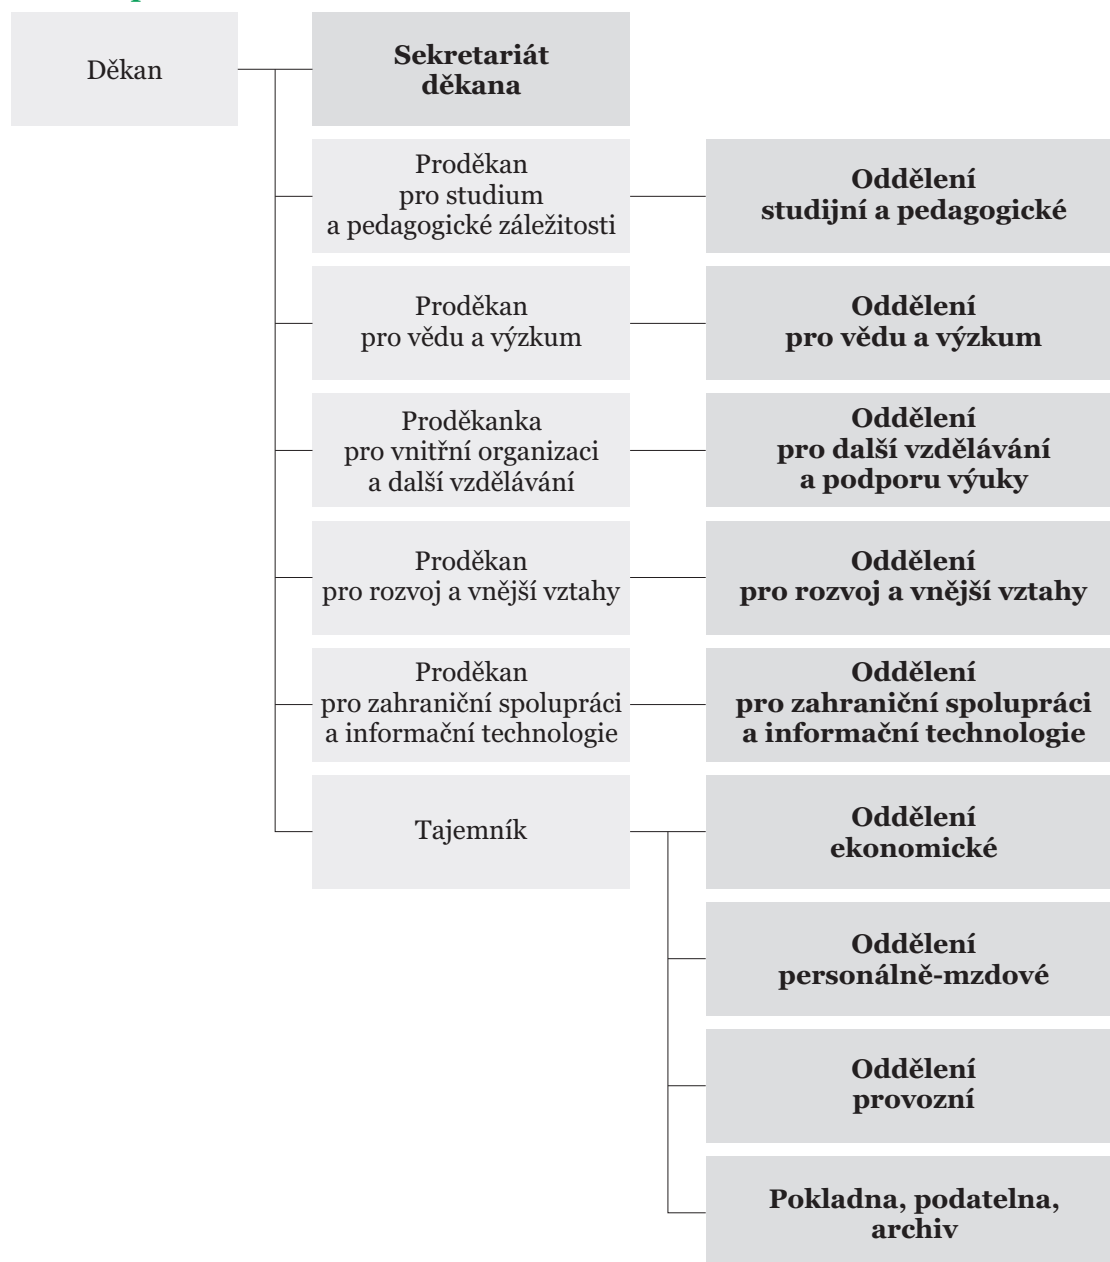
Děkan

Sekretariát děkana

Proděkan pro studium a pedagogické záležitosti

Oddělení studijní a pedagogické

Proděkan pro vědu a výzkum

Oddělení pro vědu a výzkum

Proděkanka pro vnitřní organizaci a další vzdělávání

Oddělení pro další vzdělávání a podporu výuky

Proděkan pro rozvoj a vnější vztahy

Oddělení pro rozvoj a vnější vztahy

Proděkan pro zahraniční spolupráci a informační technologie

Oddělení pro zahraniční spolupráci a informační technologie

Tajemník

Oddělení ekonomické

Oddělení personálně-mzdové

Oddělení provozní

Pokladna, podatelna, archiv